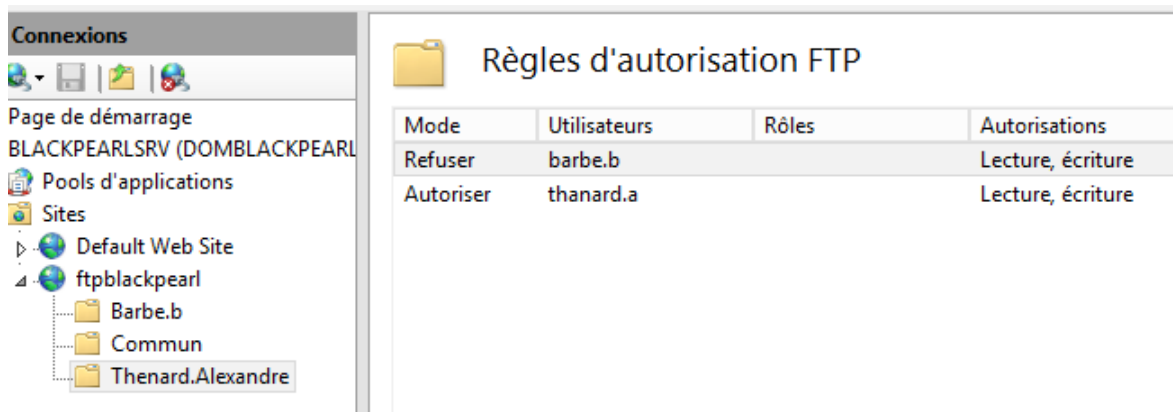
Connexions

Page de démarrage
BLACKPEARLSRV (DOMBLACKPEARL
Pools d'applications
Sites
Default Web Site
ftpblackpearl
Barbe.b
Commun
Thenard.Alexandre

Règles d'autorisation FTP

| Mode | Utilisateurs | Rôles | Autorisations |
|---|---|---|---|
| Refuser | barbe.b | | Lecture, écriture |
| Autoriser | thanard.a | | Lecture, écriture |